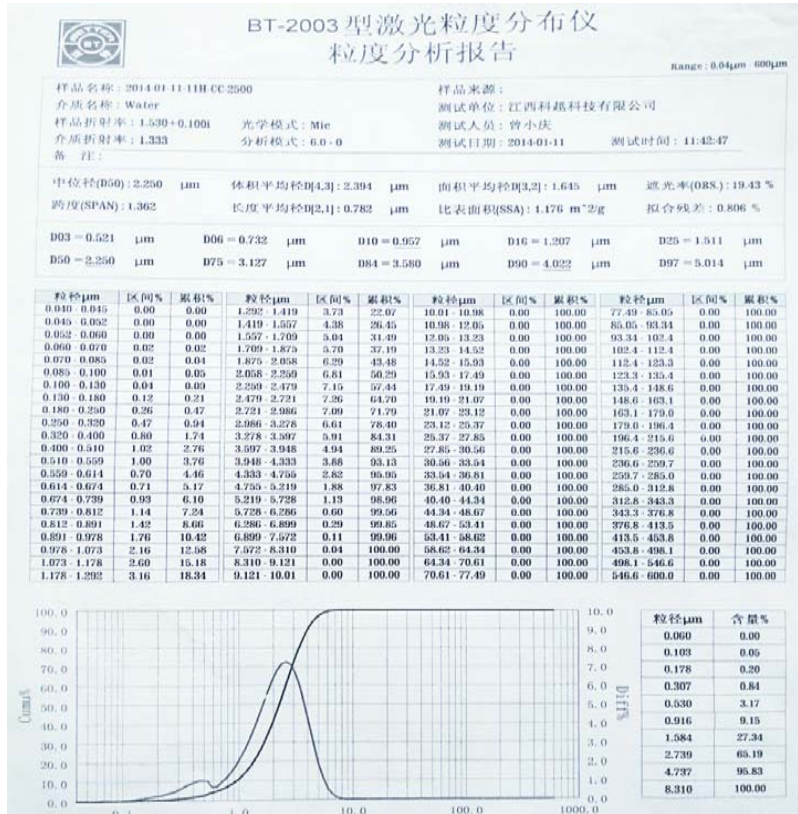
BT-2003型激光粒度分布仪
粒度分析报告

Range: 0.04μm 600μm

样品名称: 2014-01-11-11H CC 2500
介质名称: Water
样品折射率: 1.530+0.100i 光学模式: Mie
介质折射率: 1.333 分析模式: 6.0-0
备 注:

样品来源:
测试单位: 江西科match科技有限公司
测试人员: 曾小庆
测试日期: 2014-01-11 测试时间: 11:42:47

中位径(D50): 2.250 μm 体积平均径D[4,3]: 2.394 μm 面积平均径D[3,2]: 1.645 μm 遮光率(OBS.): 19.43 %
跨度(SPAN): 1.362 长度平均径D[2,1]: 0.782 μm 比表面积(SSA): 1.176 m^2/g 拟合残差: 0.806 %

D03 = 0.521 μm D06 = 0.732 μm D10 = 0.957 μm D16 = 1.207 μm D25 = 1.511 μm
D50 = 2.250 μm D75 = 3.127 μm D84 = 3.580 μm D90 = 4.022 μm D97 = 5.014 μm

| 粒径μm | 区间% | 累积% | 粒径μm | 区间% | 累积% | 粒径μm | 区间% | 累积% | 粒径μm | 区间% | 累积% |
|---|---|---|---|---|---|---|---|---|---|---|---|
| 0.040 - 0.045 | 0.00 | 0.00 | 1.292 - 1.419 | 3.73 | 22.07 | 10.01 - 10.98 | 0.00 | 100.00 | 77.49 - 85.05 | 0.00 | 100.00 |
| 0.045 - 0.052 | 0.00 | 0.00 | 1.419 - 1.557 | 4.38 | 26.45 | 10.98 - 12.05 | 0.00 | 100.00 | 85.05 - 93.34 | 0.00 | 100.00 |
| 0.052 - 0.060 | 0.00 | 0.00 | 1.557 - 1.709 | 5.04 | 31.49 | 12.05 - 13.23 | 0.00 | 100.00 | 93.34 - 102.4 | 0.00 | 100.00 |
| 0.060 - 0.070 | 0.02 | 0.02 | 1.709 - 1.875 | 5.70 | 37.19 | 13.23 - 14.52 | 0.00 | 100.00 | 102.4 - 112.4 | 0.00 | 100.00 |
| 0.070 - 0.085 | 0.02 | 0.04 | 1.875 - 2.058 | 6.29 | 43.48 | 14.52 - 15.93 | 0.00 | 100.00 | 112.4 - 123.3 | 0.00 | 100.00 |
| 0.085 - 0.100 | 0.01 | 0.05 | 2.058 - 2.259 | 6.81 | 50.29 | 15.93 - 17.49 | 0.00 | 100.00 | 123.3 - 135.4 | 0.00 | 100.00 |
| 0.100 - 0.130 | 0.04 | 0.09 | 2.259 - 2.479 | 7.15 | 57.44 | 17.49 - 19.19 | 0.00 | 100.00 | 135.4 - 148.6 | 0.00 | 100.00 |
| 0.130 - 0.180 | 0.12 | 0.21 | 2.479 - 2.721 | 7.26 | 64.70 | 19.19 - 21.07 | 0.00 | 100.00 | 148.6 - 163.1 | 0.00 | 100.00 |
| 0.180 - 0.250 | 0.26 | 0.47 | 2.721 - 2.986 | 7.09 | 71.79 | 21.07 - 23.12 | 0.00 | 100.00 | 163.1 - 179.0 | 0.00 | 100.00 |
| 0.250 - 0.320 | 0.47 | 0.94 | 2.986 - 3.278 | 6.61 | 78.40 | 23.12 - 25.37 | 0.00 | 100.00 | 179.0 - 196.4 | 0.00 | 100.00 |
| 0.320 - 0.400 | 0.80 | 1.74 | 3.278 - 3.597 | 5.91 | 84.31 | 25.37 - 27.85 | 0.00 | 100.00 | 196.4 - 215.6 | 0.00 | 100.00 |
| 0.400 - 0.510 | 1.02 | 2.76 | 3.597 - 3.948 | 4.94 | 89.25 | 27.85 - 30.56 | 0.00 | 100.00 | 215.6 - 236.6 | 0.00 | 100.00 |
| 0.510 - 0.559 | 1.00 | 3.76 | 3.948 - 4.333 | 3.88 | 93.13 | 30.56 - 33.54 | 0.00 | 100.00 | 236.6 - 259.7 | 0.00 | 100.00 |
| 0.559 - 0.614 | 0.70 | 4.46 | 4.333 - 4.755 | 2.82 | 95.95 | 33.54 - 36.81 | 0.00 | 100.00 | 259.7 - 285.0 | 0.00 | 100.00 |
| 0.614 - 0.674 | 0.71 | 5.17 | 4.755 - 5.219 | 1.88 | 97.83 | 36.81 - 40.40 | 0.00 | 100.00 | 285.0 - 312.8 | 0.00 | 100.00 |
| 0.674 - 0.739 | 0.93 | 6.10 | 5.219 - 5.728 | 1.13 | 98.96 | 40.40 - 44.34 | 0.00 | 100.00 | 312.8 - 343.3 | 0.00 | 100.00 |
| 0.739 - 0.812 | 1.14 | 7.24 | 5.728 - 6.286 | 0.60 | 99.56 | 44.34 - 48.67 | 0.00 | 100.00 | 343.3 - 376.8 | 0.00 | 100.00 |
| 0.812 - 0.891 | 1.42 | 8.66 | 6.286 - 6.899 | 0.29 | 99.85 | 48.67 - 53.41 | 0.00 | 100.00 | 376.8 - 413.5 | 0.00 | 100.00 |
| 0.891 - 0.978 | 1.76 | 10.42 | 6.899 - 7.572 | 0.11 | 99.96 | 53.41 - 58.62 | 0.00 | 100.00 | 413.5 - 453.8 | 0.00 | 100.00 |
| 0.978 - 1.073 | 2.16 | 12.58 | 7.572 - 8.310 | 0.04 | 100.00 | 58.62 - 64.34 | 0.00 | 100.00 | 453.8 - 498.1 | 0.00 | 100.00 |
| 1.073 - 1.178 | 2.60 | 15.18 | 8.310 - 9.121 | 0.00 | 100.00 | 64.34 - 70.61 | 0.00 | 100.00 | 498.1 - 546.6 | 0.00 | 100.00 |
| 1.178 - 1.292 | 3.16 | 18.34 | 9.121 - 10.01 | 0.00 | 100.00 | 70.61 - 77.49 | 0.00 | 100.00 | 546.6 - 600.0 | 0.00 | 100.00 |

100.0 90.0 80.0 70.0 60.0 50.0 40.0 30.0 20.0 10.0 0.0
Cum%
10.0 9.0 8.0 7.0 6.0 5.0 4.0 3.0 2.0 1.0 0.0
Diff%
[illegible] 1.0 10.0 100.0 1000.0

| 粒径μm | 含量% |
|---|---|
| 0.060 | 0.00 |
| 0.103 | 0.05 |
| 0.178 | 0.20 |
| 0.307 | 0.84 |
| 0.530 | 3.17 |
| 0.916 | 9.15 |
| 1.584 | 27.34 |
| 2.739 | 65.19 |
| 4.737 | 95.83 |
| 8.310 | 100.00 |